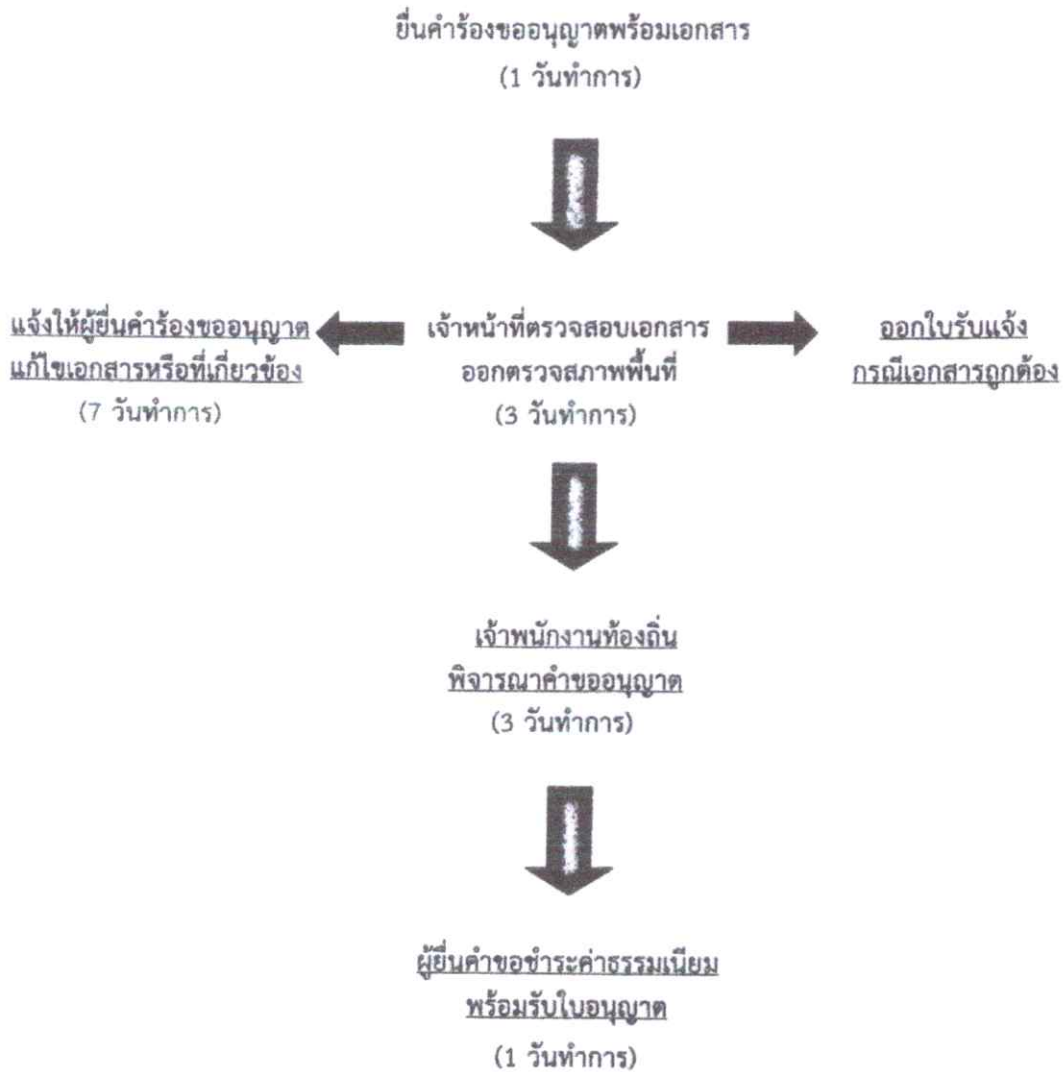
ยื่นคำร้องขออนุญาตพร้อมเอกสาร
(1 วันทำการ)

แจ้งให้ผู้ยื่นคำร้องขออนุญาต
แก้ไขเอกสารหรือที่เกี่ยวข้อง
(7 วันทำการ)

เจ้าหน้าที่ตรวจสอบเอกสาร
ออกตรวจสภาพพื้นที่
(3 วันทำการ)

ออกใบรับแจ้ง
กรณีเอกสารถูกต้อง

เจ้าพนักงานท้องถิ่น
พิจารณาคำขออนุญาต
(3 วันทำการ)

ผู้ยื่นคำขอชำระค่าธรรมเนียม
พร้อมรับใบอนุญาต
(1 วันทำการ)